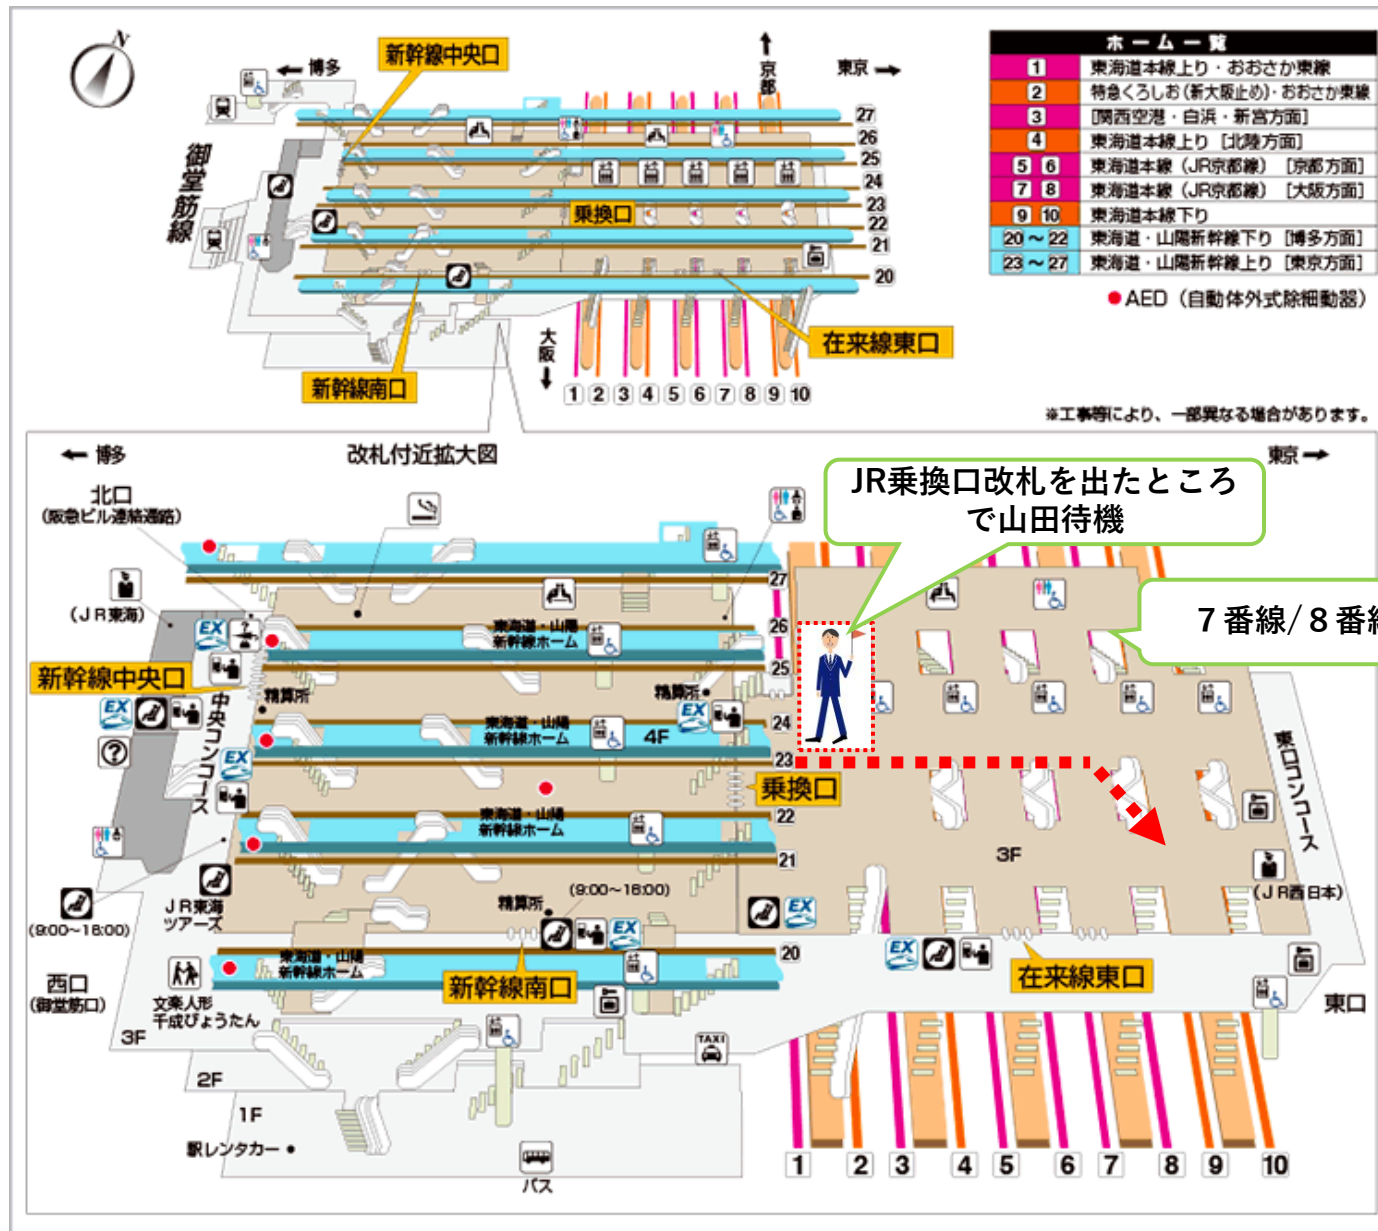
N

← 博多

新幹線中央口

京都

東京 →

御堂筋線

27
26
25
24
23
22
21
20

乗換口

在来線東口

新幹線南口

大阪

1 2 3 4 5 6 7 8 9 10

ホーム一覧

| | |
|---|---|
| 1 | 東海道本線上り・おおさか東線 |
| 2 | 特急くろしお（新大阪止め）・おおさか東線 |
| 3 | ［関西空港・白浜・新宮方面］ |
| 4 | 東海道本線上り［北陸方面］ |
| 5 6 | 東海道本線（JR京都線）［京都方面］ |
| 7 8 | 東海道本線（JR京都線）［大阪方面］ |
| 9 10 | 東海道本線下り |
| 20～22 | 東海道・山陽新幹線下り［博多方面］ |
| 23～27 | 東海道・山陽新幹線上り［東京方面］ |

● AED（自動体外式除細動器）

※工事等により、一部異なる場合があります。

← 博多

改札付近拡大図

東京 →

北口
（阪急ビル連絡通路）

（JR東海）

新幹線中央口

中央コンコース

東海道・山陽新幹線ホーム

精算所

東海道・山陽新幹線ホーム

4F

東海道・山陽新幹線ホーム

精算所

JR乗換口改札を出たところで山田待機

7番線/8番

27
26
25
24
23
22
21
20

乗換口

東口コンコース

3F

（JR西日本）

(9:00～18:00)

精算所

(9:00～18:00)

JR東海ツアーズ

西口
（御堂筋口）

東海道・山陽新幹線ホーム

新幹線南口

在来線東口

東口

文楽人形
千成びょうたん

3F

2F

1F

駅レンタカー ●

TAXI

バス

1 2 3 4 5 6 7 8 9 10